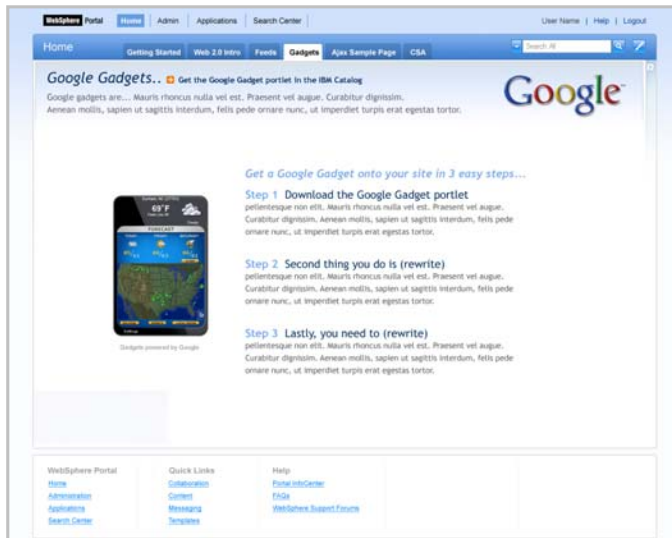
WebSphere Portal Home | Admin | Applications | Search Center

User Name | Help | Logout

Home

Getting Started | Web 2.0 Intro | Feeds | Gadgets | Ajax Sample Page | CSA

Search All

Google Gadgets.. Get the Google Gadget portlet in the IBM Catalog

Google gadgets are... Mauris rhoncus nulla vel est. Praesent vel augue. Curabitur dignissim. Aenean mollis, sapien ut sagittis interdum, felis pede ornare nunc, ut imperdiet turpis erat egestas tortor.

Google

69°F

FORECAST

Gadgets powered by Google

Get a Google Gadget onto your site in 3 easy steps...

Step 1 Download the Google Gadget portlet
pellentesque non elit. Mauris rhoncus nulla vel est. Praesent vel augue. Curabitur dignissim. Aenean mollis, sapien ut sagittis interdum, felis pede ornare nunc, ut imperdiet turpis erat egestas tortor.

Step 2 Second thing you do is (rewrite)
pellentesque non elit. Mauris rhoncus nulla vel est. Praesent vel augue. Curabitur dignissim. Aenean mollis, sapien ut sagittis interdum, felis pede ornare nunc, ut imperdiet turpis erat egestas tortor.

Step 3 Lastly, you need to (rewrite)
pellentesque non elit. Mauris rhoncus nulla vel est. Praesent vel augue. Curabitur dignissim. Aenean mollis, sapien ut sagittis interdum, felis pede ornare nunc, ut imperdiet turpis erat egestas tortor.

WebSphere Portal
Home
Administration
Applications
Search Center

Quick Links
Collaboration
Content
Messaging
Templates

Help
Portal InfoCenter
FAQs
WebSphere Support Forums